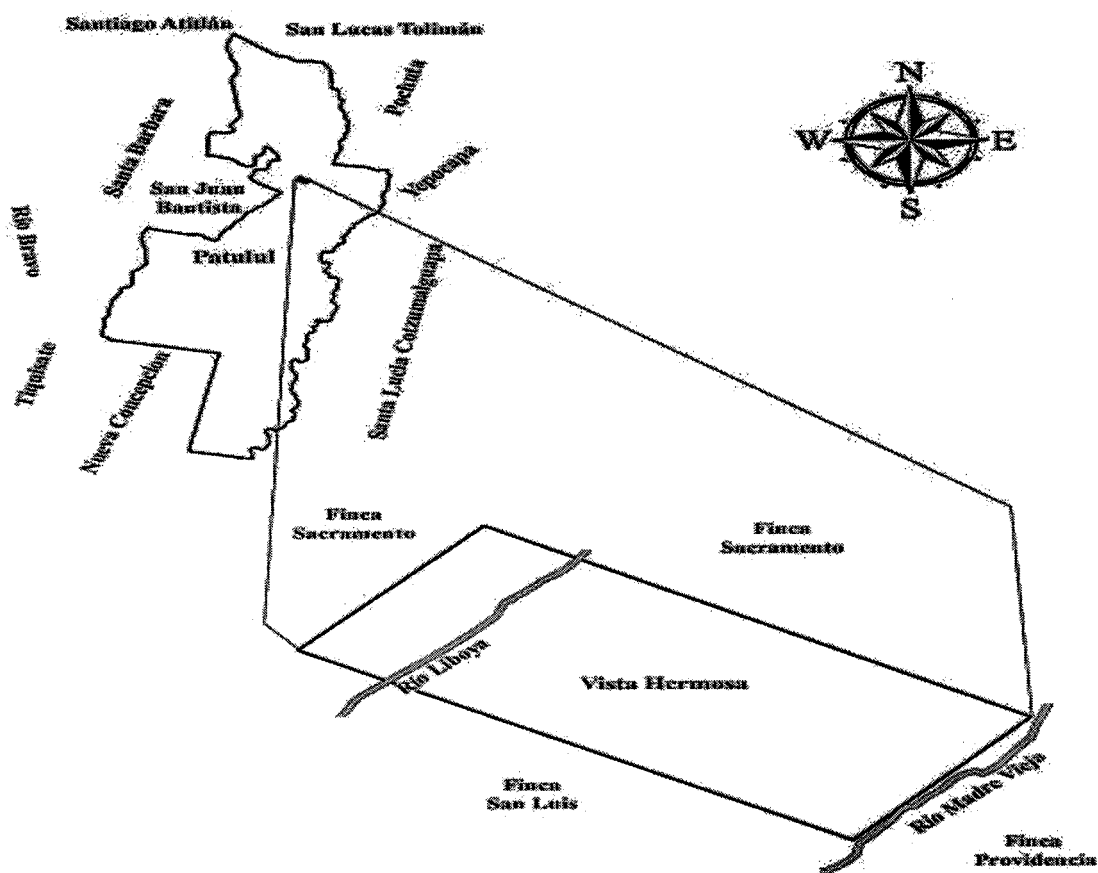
Santiago Atitlán
San Lucas Tolimán
Pochuta
Santa Barbara
San Juan Bautista
Yepocapa
Río Bravo
Patulul
Santa Lucía Cotzumalguapa
Tiquisate
Nueva Concepción
N
W
E
S
Finca Sacramento
Finca Sacramento
Río Liboya
Vista Hermosa
Finca San Luis
Río Madre Vieja
Finca Providencia